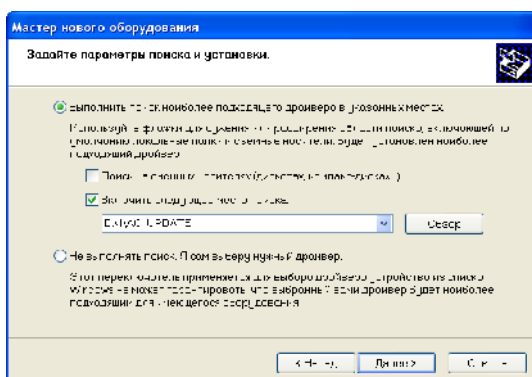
Мастер нового оборудования

Задайте параметры поиска и установки.

Выполнить поиск наиболее подходящего драйвера в указанных местах.

Используйте флажки для сужения или расширения области поиска, включающей по умолчанию локальные папки и съемные носители. Будет установлен наиболее подходящий драйвер.

Поиск на сменных носителях (дискетах, компакт-дисках...)

Включить следующее место поиска:

E:\ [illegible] UPDATE

Обзор

Не выполнять поиск. Я сам выберу нужный драйвер.

Этот переключатель применяется для выбора драйвера устройства из списка. Windows не может гарантировать, что выбранный вами драйвер будет наиболее подходящим для имеющегося оборудования.

< Назад

Далее >

Отмена